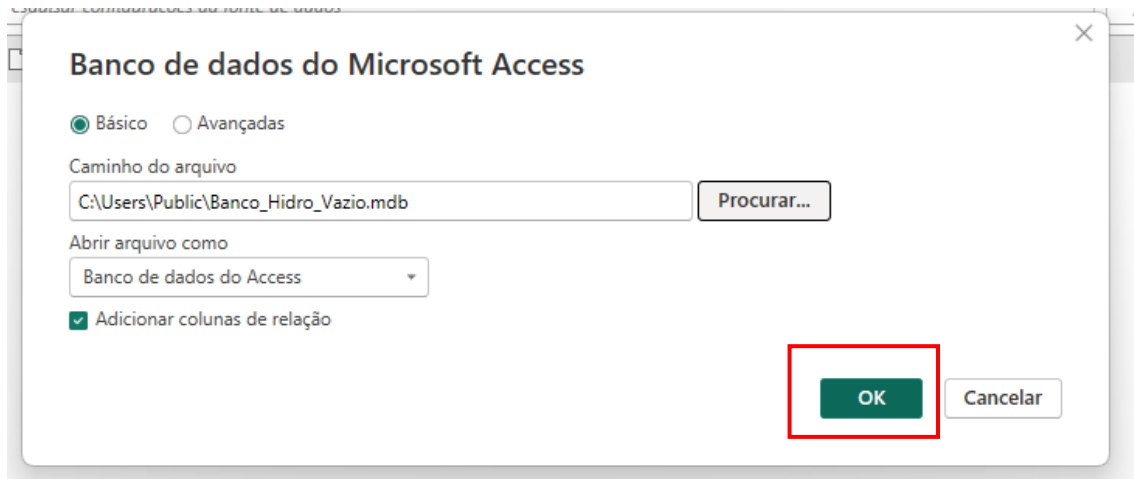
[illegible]

Banco de dados do Microsoft Access

Básico Avançadas

Caminho do arquivo

C:\Users\Public\Banco_Hidro_Vazio.mdb

Procurar...

Abrir arquivo como

Banco de dados do Access

Adicionar colunas de relação

OK

Cancelar